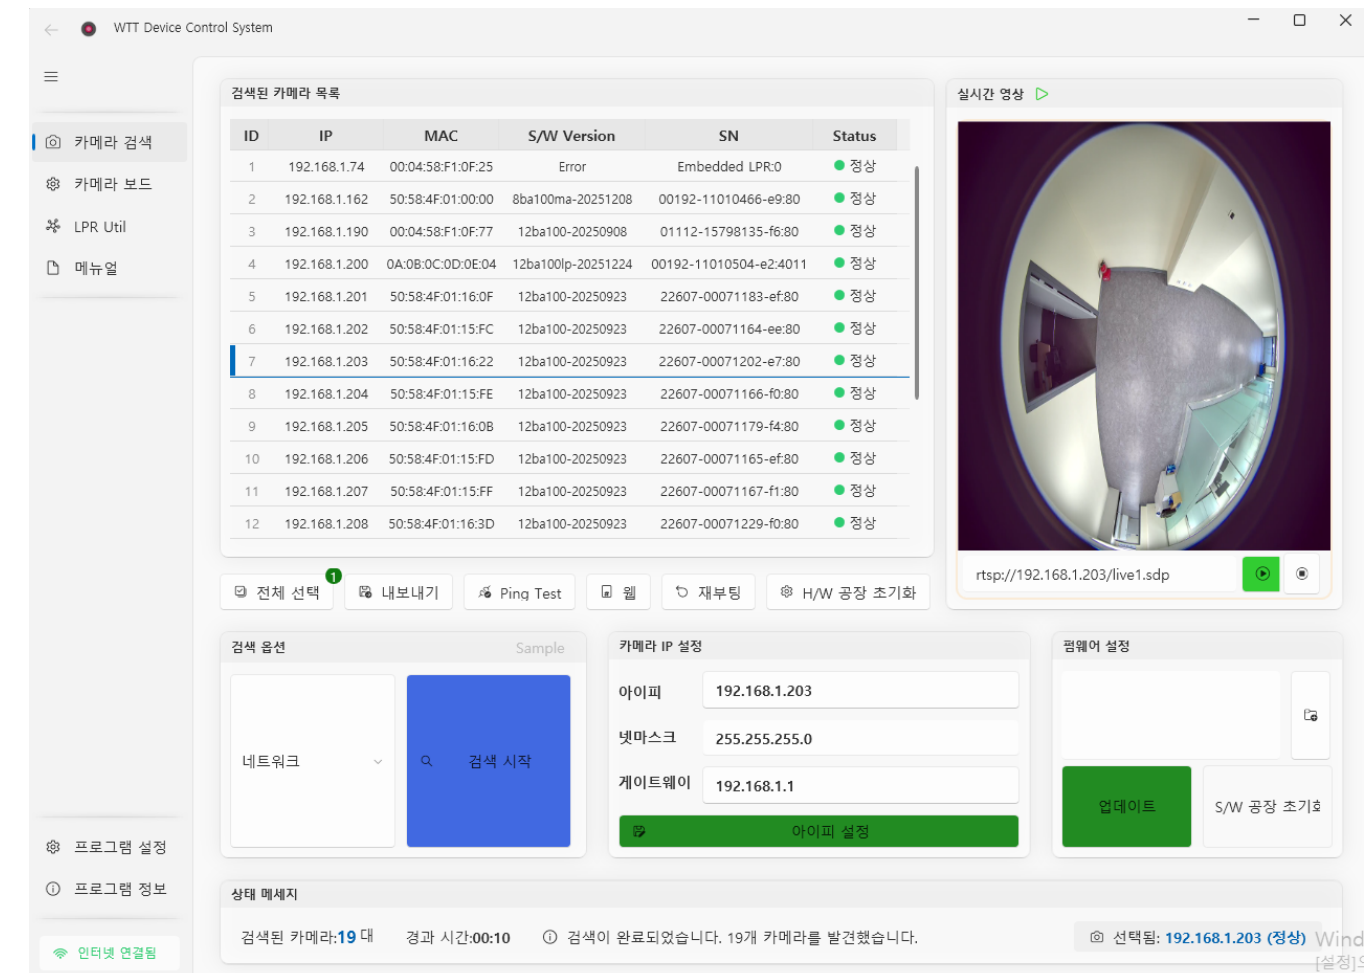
WTT Device Control System

카메라 검색
카메라 보드
LPR Util
메뉴얼

검색된 카메라 목록

| ID | IP | MAC | S/W Version | SN | Status |
|---|---|---|---|---|---|
| 1 | 192.168.1.74 | 00:04:58:F1:0F:25 | Error | Embedded LPR:0 | 정상 |
| 2 | 192.168.1.162 | 50:58:4F:01:00:00 | 8ba100ma-20251208 | 00192-11010466-e9:80 | 정상 |
| 3 | 192.168.1.190 | 00:04:58:F1:0F:77 | 12ba100-20250908 | 01112-15798135-f6:80 | 정상 |
| 4 | 192.168.1.200 | 0A:0B:0C:0D:0E:04 | 12ba100lp-20251224 | 00192-11010504-e2:4011 | 정상 |
| 5 | 192.168.1.201 | 50:58:4F:01:16:0F | 12ba100-20250923 | 22607-00071183-ef:80 | 정상 |
| 6 | 192.168.1.202 | 50:58:4F:01:15:FC | 12ba100-20250923 | 22607-00071164-ee:80 | 정상 |
| 7 | 192.168.1.203 | 50:58:4F:01:16:22 | 12ba100-20250923 | 22607-00071202-e7:80 | 정상 |
| 8 | 192.168.1.204 | 50:58:4F:01:15:FE | 12ba100-20250923 | 22607-00071166-f0:80 | 정상 |
| 9 | 192.168.1.205 | 50:58:4F:01:16:0B | 12ba100-20250923 | 22607-00071179-f4:80 | 정상 |
| 10 | 192.168.1.206 | 50:58:4F:01:15:FD | 12ba100-20250923 | 22607-00071165-ef:80 | 정상 |
| 11 | 192.168.1.207 | 50:58:4F:01:15:FF | 12ba100-20250923 | 22607-00071167-f1:80 | 정상 |
| 12 | 192.168.1.208 | 50:58:4F:01:16:3D | 12ba100-20250923 | 22607-00071229-f0:80 | 정상 |

실시간 영상

rtsp://192.168.1.203/live1.sdp

1
전체 선택 내보내기 Ping Test 웹 재부팅 H/W 공장 초기화

검색 옵션 Sample
네트워크
검색 시작

카메라 IP 설정
아이피 192.168.1.203
넷마스크 255.255.255.0
게이트웨이 192.168.1.1
아이피 설정

펌웨어 설정
업데이트
S/W 공장 초기화

프로그램 설정
프로그램 정보
인터넷 연결됨

상태 메세지
검색된 카메라:19 대 경과 시간:00:10 검색이 완료되었습니다. 19개 카메라를 발견했습니다. 선택됨: 192.168.1.203 (정상) Wind [설정]